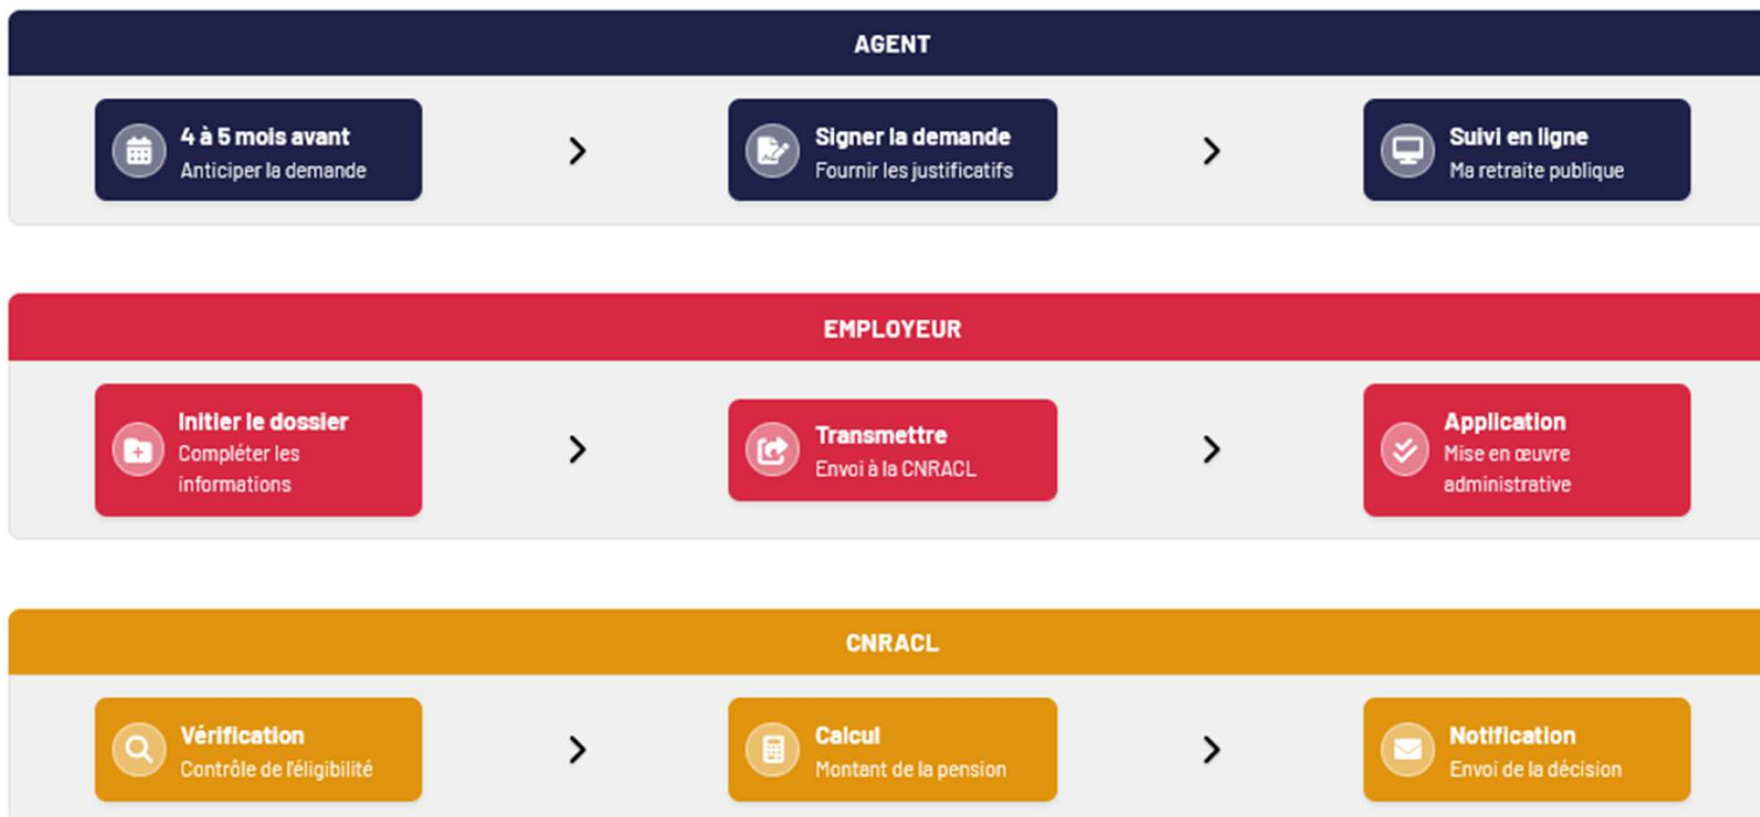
AGENT

4 à 5 mois avant
Anticiper la demande

Signer la demande
Fournir les justificatifs

Suivi en ligne
Ma retraite publique

EMPLOYEUR

Initier le dossier
Compléter les informations

Transmettre
Envoi à la CNRACL

Application
Mise en œuvre administrative

CNRACL

Vérification
Contrôle de l'éligibilité

Calcul
Montant de la pension

Notification
Envoi de la décision